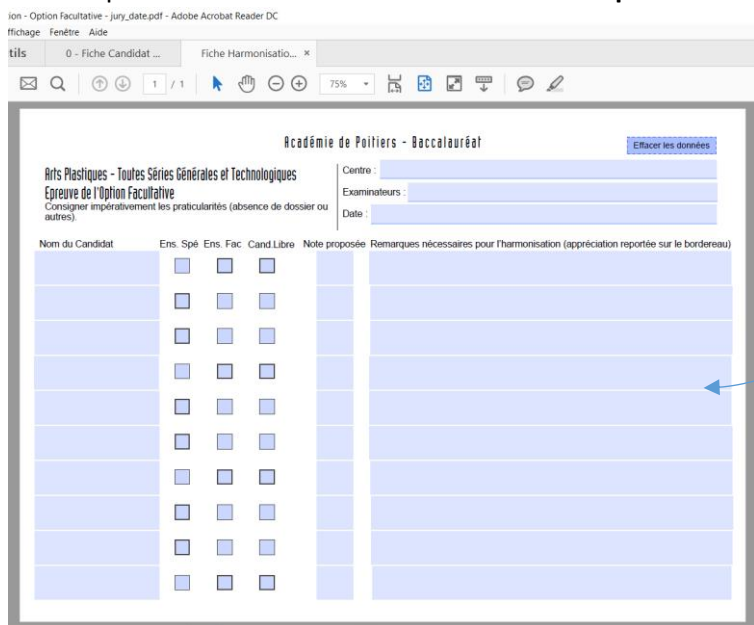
ion - Option Facultative - jury_date.pdf - Adobe Acrobat Reader DC
ffichage Fenêtre Aide
tils 0 - Fiche Candidat ... Fiche Harmonisatio... ×

1 / 1 75%

Académie de Poitiers - Baccalauréat

Effacer les données

Arts Plastiques - Toutes Séries Générales et Technologiques
Epreuve de l'Option Facultative
Consigner impérativement les praticularités (absence de dossier ou autres).

Centre :
Examinateurs :
Date :

| Nom du Candidat | Ens. Spé | Ens. Fac | Cand.Libre | Note proposée | Remarques nécessaires pour l'harmonisation (appréciation reportée sur le bordereau) |
|---|---|---|---|---|---|